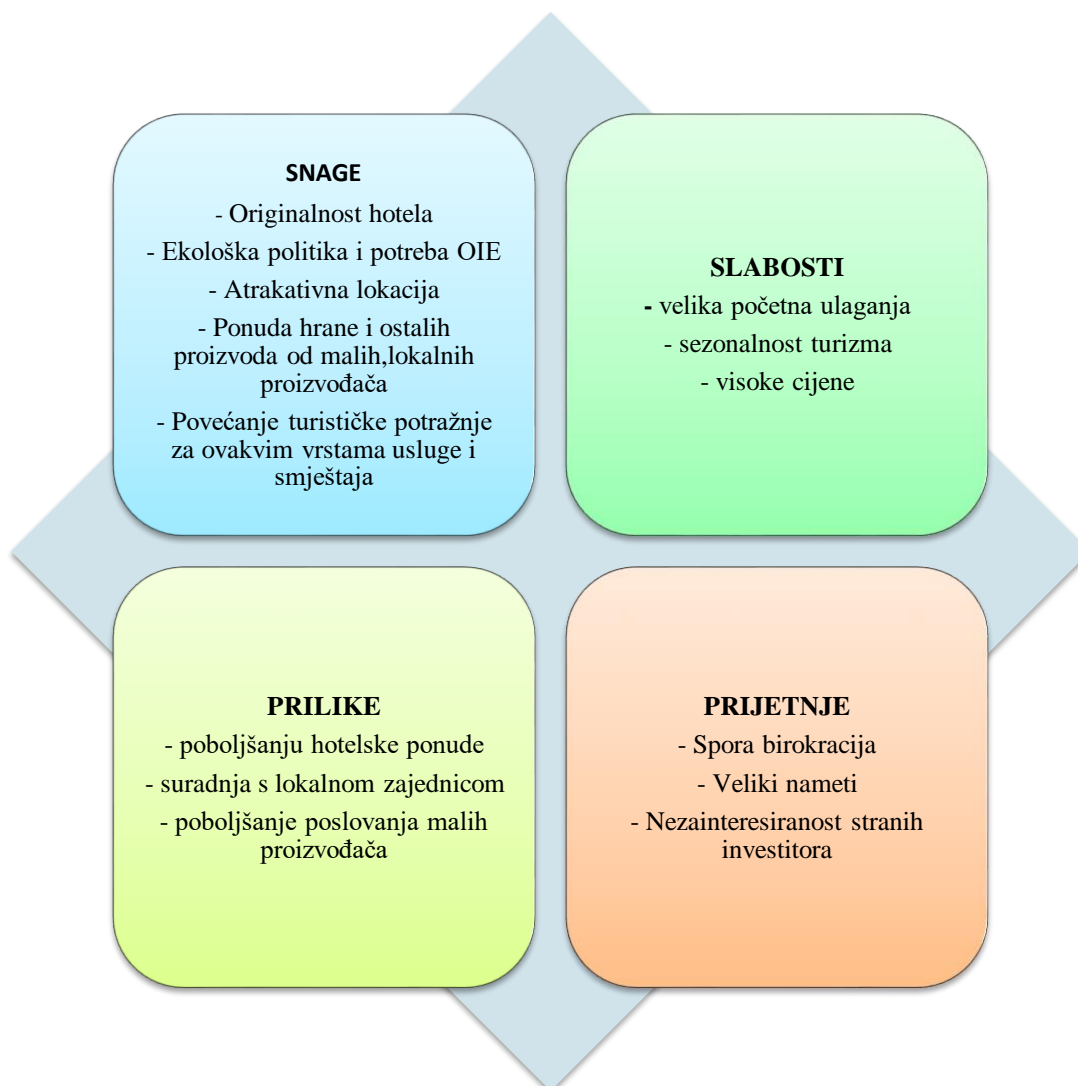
SNAGE
- Originalnost hotela
- Ekološka politika i potreba OIE
- Atrakativna lokacija
- Ponuda hrane i ostalih proizvoda od malih,lokalnih proizvođača
- Povećanje turističke potražnje za ovakvim vrstama usluge i smještaja

SLABOSTI
- velika početna ulaganja
- sezonalnost turizma
- visoke cijene

PRILIKE
- poboljšanju hotelske ponude
- suradnja s lokalnom zajednicom
- poboljšanje poslovanja malih proizvođača

PRIJETNJE
- Spora birokracija
- Veliki nameti
- Nezainteresiranost stranih investitora